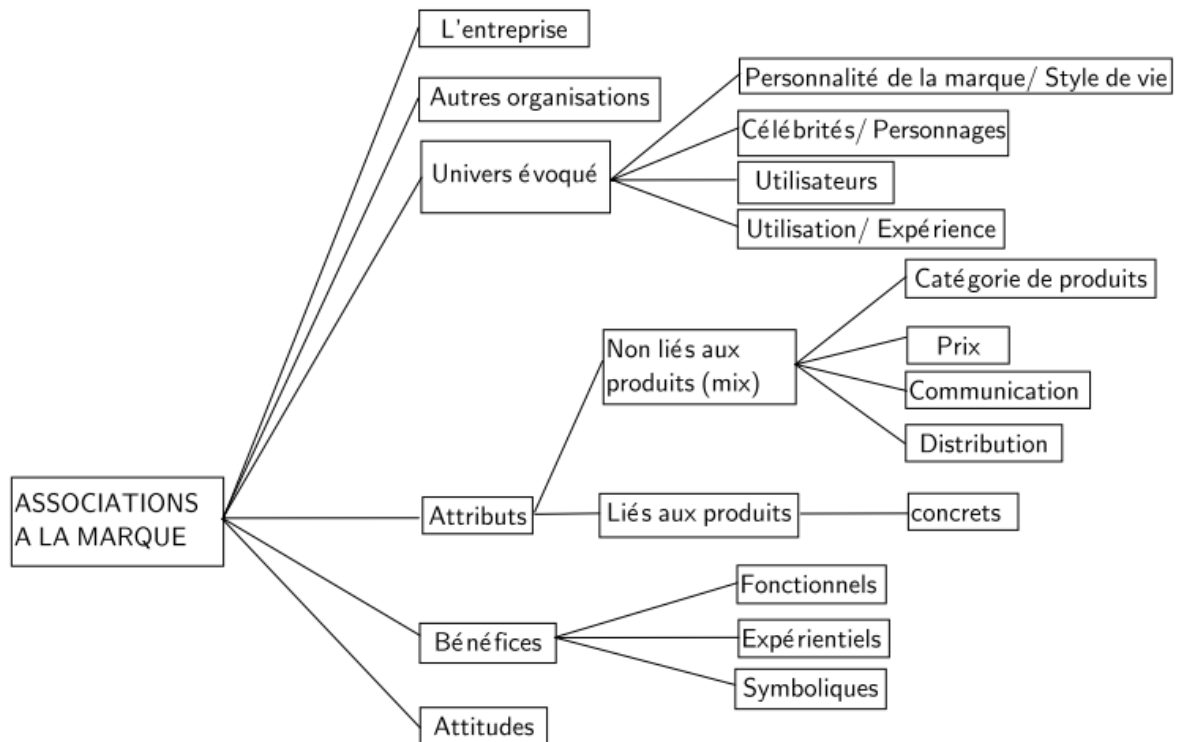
ASSOCIATIONS A LA MARQUE

L'entreprise

Autres organisations

Univers évoqué

Personnalité de la marque/ Style de vie

Célébrités/ Personnages

Utilisateurs

Utilisation/ Expérience

Attributs

Non liés aux produits (mix)

Catégorie de produits

Prix

Communication

Distribution

Liés aux produits

concrets

Bénéfices

Fonctionnels

Expérientiels

Symboliques

Attitudes